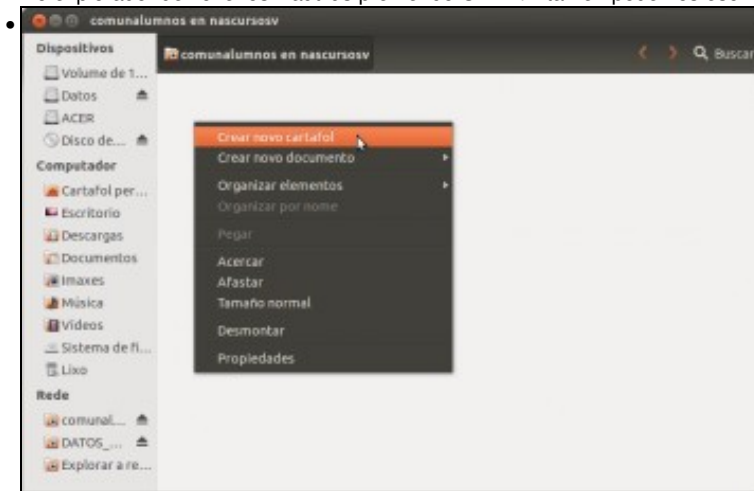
comunalumnos en nascursosv

Dispositivos
Volume de 1...
Datos
ACER
Disco de...
Computador
Cartafol per...
Escritorio
Descargas
Documentos
Imaxes
Música
Vídeos
Sistema de fi...
Lixo
Rede
comunal...
DATOS_...
Explorar a re...

comunalumnos en nascursosv

Buscar

Crear novo cartafol
Crear novo documento
Organizar elementos
Organizar por nome
Pegar
Acercar
Afastar
Tamaño normal
Desmontar
Propiedades